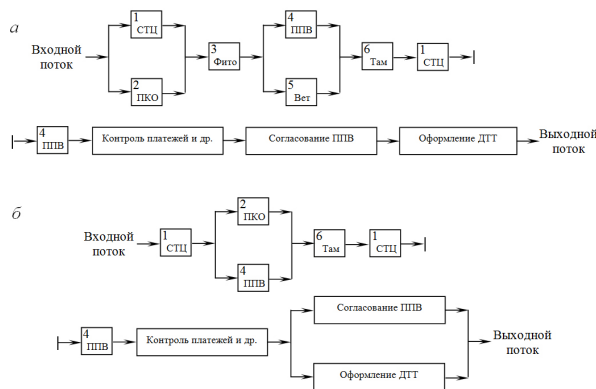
а

Входной поток

1 СТЦ

2 ПКО

3 Фито

4 ППВ

5 Вет

6 Там

1 СТЦ

4 ППВ

Контроль платежей и др.

Согласование ППВ

Оформление ДТТ

Выходной поток

б

Входной поток

1 СТЦ

2 ПКО

4 ППВ

6 Там

1 СТЦ

4 ППВ

Контроль платежей и др.

Согласование ППВ

Оформление ДТТ

Выходной поток